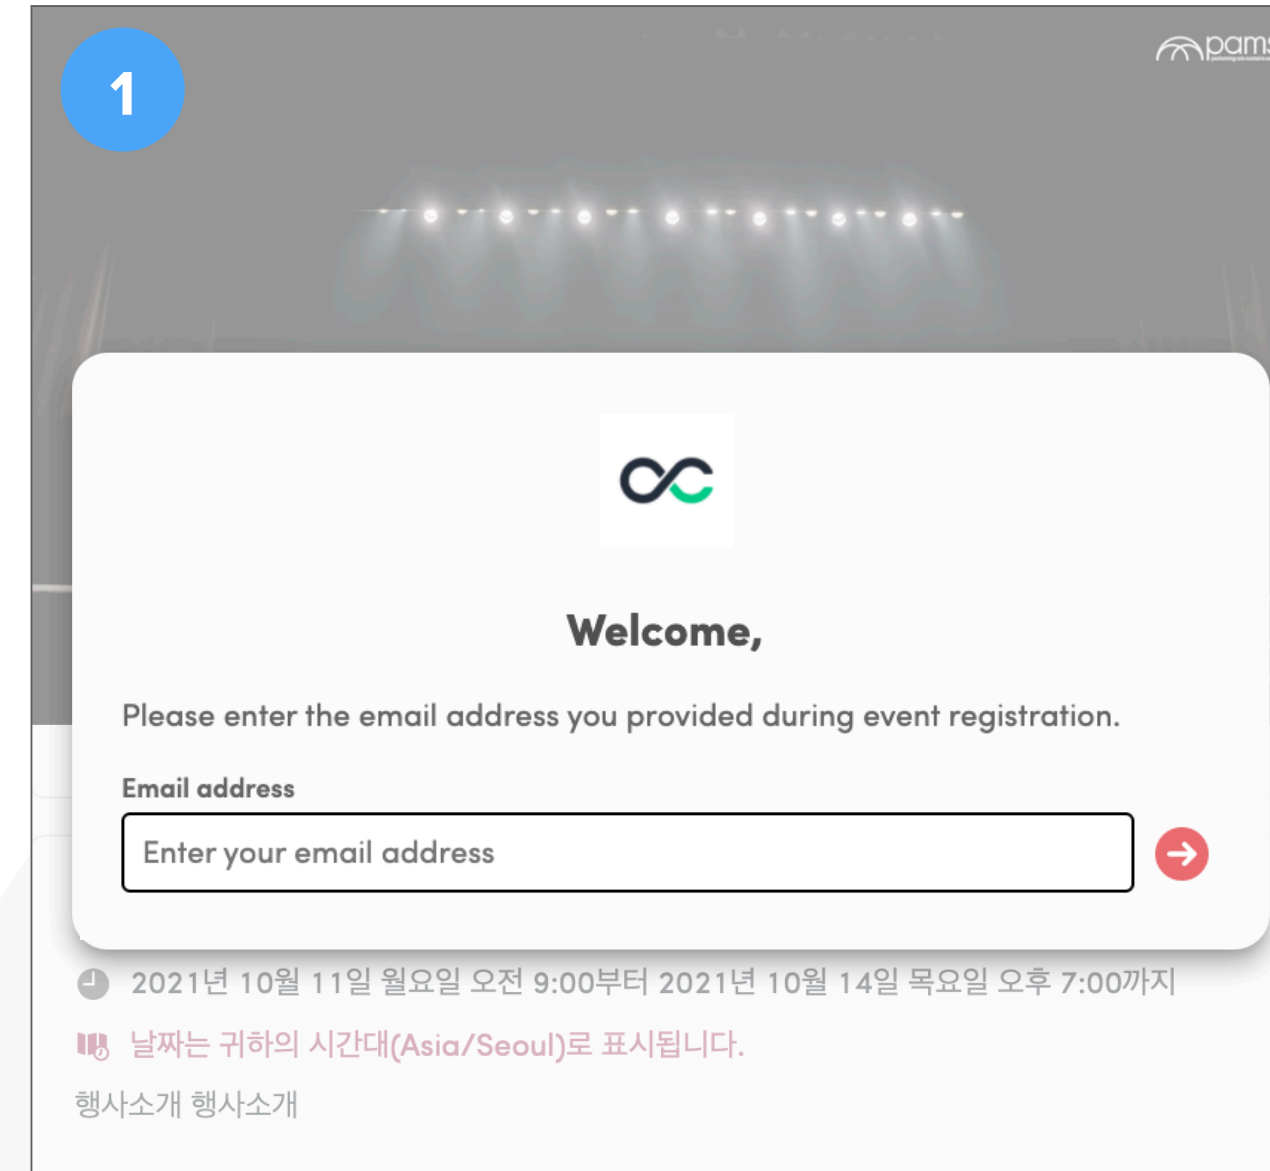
1

pams

Welcome,

Please enter the email address you provided during event registration.

Email address

Enter your email address

2021년 10월 11일 월요일 오전 9:00부터 2021년 10월 14일 목요일 오후 7:00까지

날짜는 귀하의 시간대(Asia/Seoul)로 표시됩니다.

행사소개 행사소개